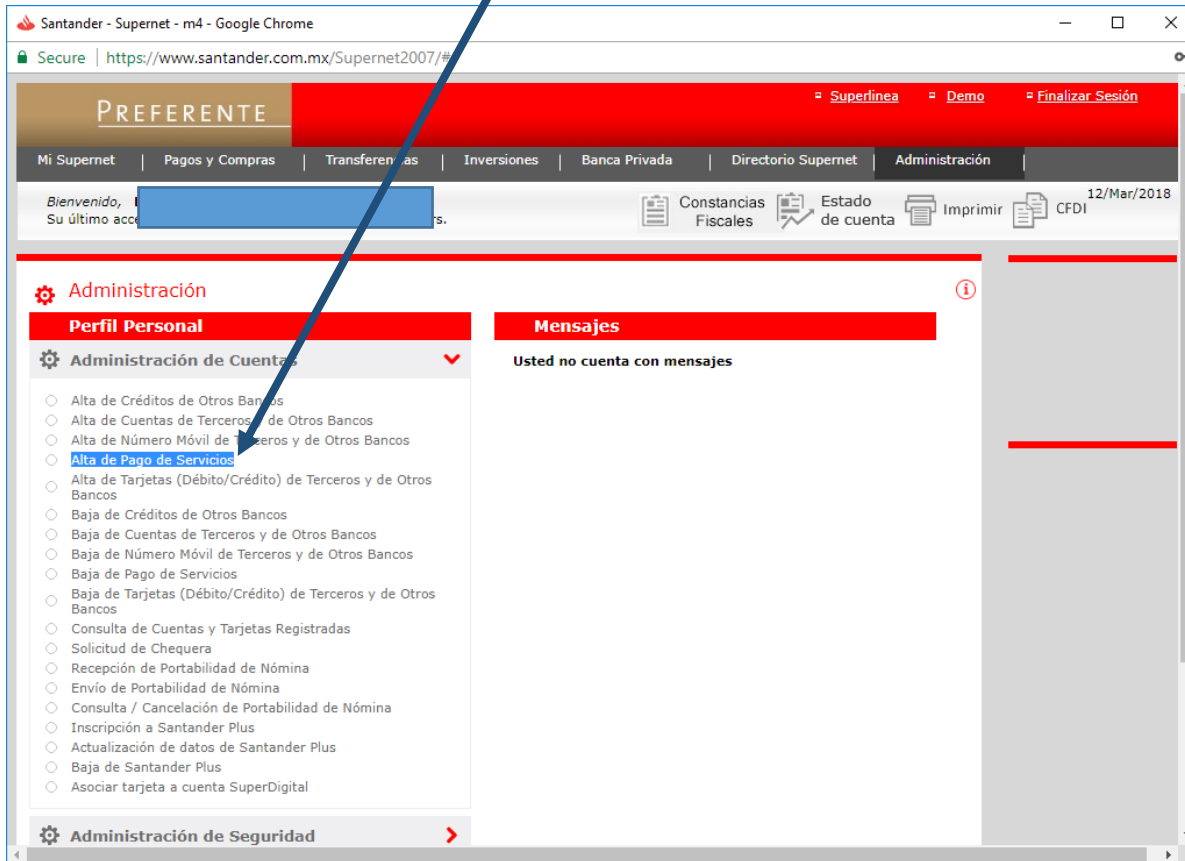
Santander - Supernet - m4 - Google Chrome

Secure | https://www.santander.com.mx/Supernet2007/#

PREFERENTE

Superlinea   Demo   Finalizar Sesión

Mi Supernet | Pagos y Compras | Transferencias | Inversiones | Banca Privada | Directorio Supernet | Administración |

Bienvenido, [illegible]
Su último acce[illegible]s.

Constancias Fiscales   Estado de cuenta   Imprimir   CFDI   12/Mar/2018

Administración

Perfil Personal

Administración de Cuentas

Alta de Créditos de Otros Bancos
Alta de Cuentas de Terceros y de Otros Bancos
Alta de Número Móvil de Terceros y de Otros Bancos
Alta de Pago de Servicios
Alta de Tarjetas (Débito/Crédito) de Terceros y de Otros Bancos
Baja de Créditos de Otros Bancos
Baja de Cuentas de Terceros y de Otros Bancos
Baja de Número Móvil de Terceros y de Otros Bancos
Baja de Pago de Servicios
Baja de Tarjetas (Débito/Crédito) de Terceros y de Otros Bancos
Consulta de Cuentas y Tarjetas Registradas
Solicitud de Chequera
Recepción de Portabilidad de Nómina
Envío de Portabilidad de Nómina
Consulta / Cancelación de Portabilidad de Nómina
Inscripción a Santander Plus
Actualización de datos de Santander Plus
Baja de Santander Plus
Asociar tarjeta a cuenta SuperDigital

Administración de Seguridad

Mensajes

Usted no cuenta con mensajes